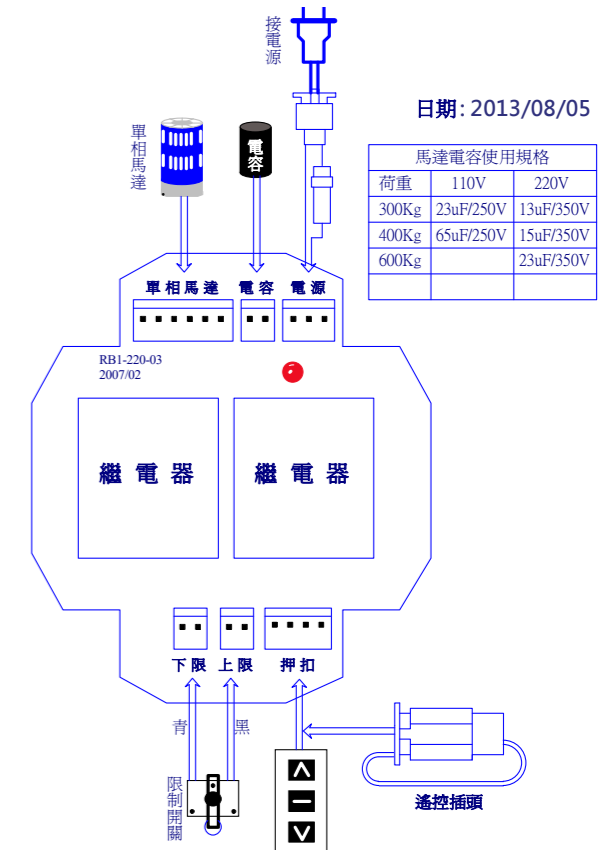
接電源

日期: 2013/08/05

單相馬達

電容

| 馬達電容使用規格 | | |
|---|---|---|
| 荷重 | 110V | 220V |
| 300Kg | 23uF/250V | 13uF/350V |
| 400Kg | 65uF/250V | 15uF/350V |
| 600Kg | | 23uF/350V |
| | | |

單相馬達 電容 電源

RB1-220-03
2007/02

繼電器

繼電器

下限 上限 押扣

青 黑

限制開關

遙控插頭